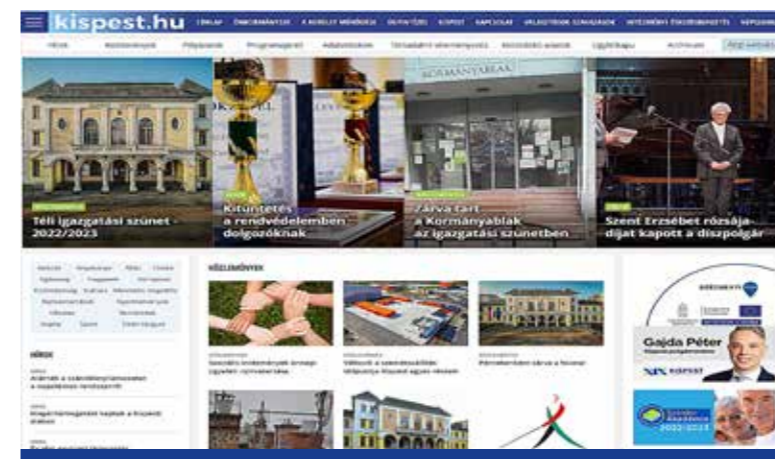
kispest.hu

Téli igazgatási szünet - 2022/2023

Kitüntetés a rendvédelemben dolgozóknak

Zárva tart a Kormányablak az igazgatási szünetben

Szent Erzsébet rózsája díjat kapott a díszpolgár

KÖZLEMÉNYEK

HÍREK

Gajda Péter

KISPEST

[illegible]
2022-2023